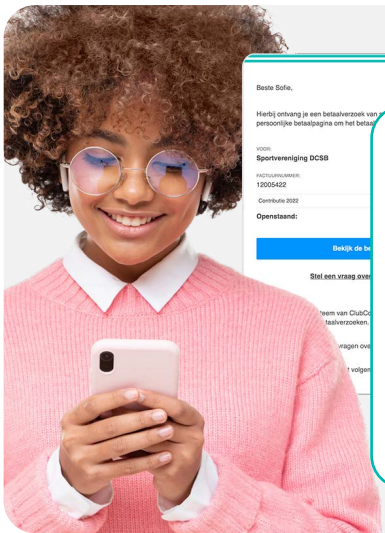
Beste Sofie,

Hierbij ontvang je een betaalverzoek van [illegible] persoonlijke betaalpagina om het betaal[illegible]

VOOR:
Sportvereniging DCSB

FACTUURNUMMER:
12005422

Contributie 2022

Openstaand:

Bekijk de b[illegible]

Stel een vraag over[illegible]

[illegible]eem van ClubCo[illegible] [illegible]taalverzoeken.

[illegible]vragen ove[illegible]

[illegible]t volgen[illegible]